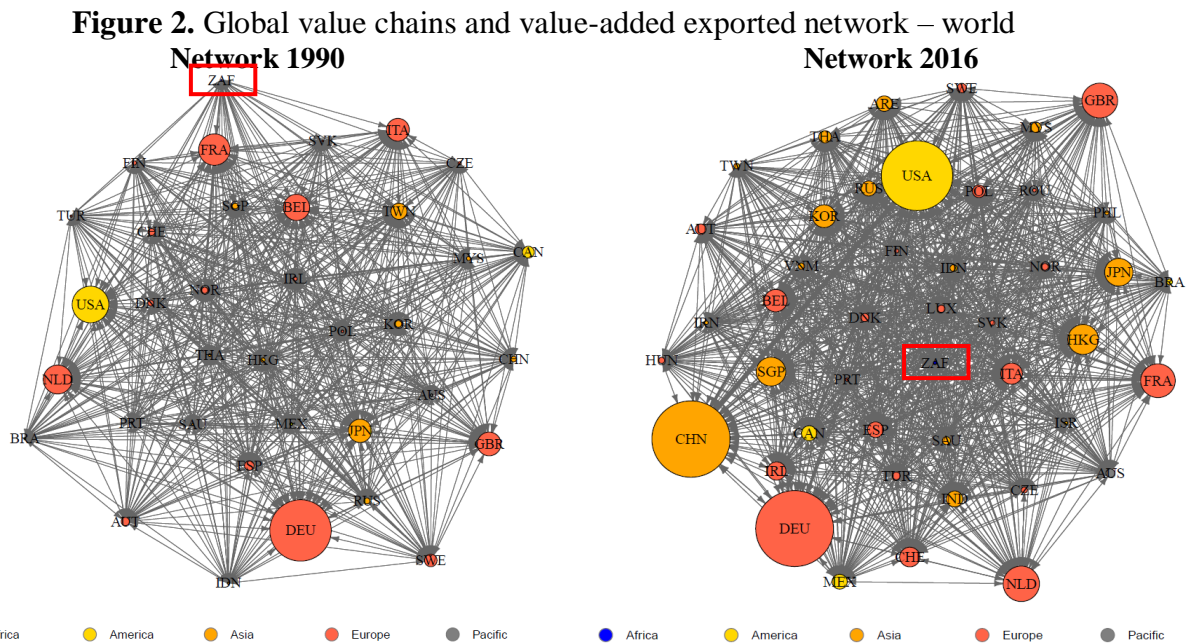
**Figure 2.** Global value chains and value-added exported network – world

**Network 1990**

ZAF, FRA, SVK, ITA, FIN, CZE, SGP, BEL, TWN, TUR, CHE, MYS, CAN, IRL, USA, NOR, DNK, KOR, POL, THA, HKG, CHN, NLD, AUS, PRT, SAU, MEX, JPN, BRA, ESP, GBR, RUS, AUT, DEU, SWE, IDN

**Network 2016**

ARE, SWE, GBR, THA, MYS, TWN, USA, RUS, POL, ROU, KOR, PHL, AUT, FIN, VNM, IDN, NOR, JPN, BRA, BEL, LUX, IRN, DNK, SVK, HKG, HUN, SGP, PRT, ZAF, ITA, FRA, CHN, CAN, ESP, ISR, SAU, IRL, TUR, AUS, IND, CZE, DEU, CHE, MEX, NLD

a, America, Asia, Europe, Pacific

Africa, America, Asia, Europe, Pacific